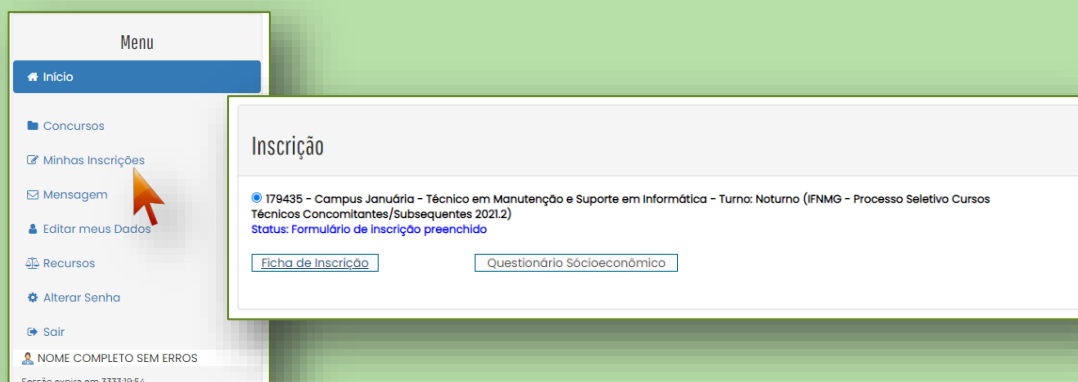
Menu

Início

Concursos

Minhas Inscrições

Mensagem

Editar meus Dados

Recursos

Alterar Senha

Sair

NOME COMPLETO SEM ERROS

Sessão expira em 3333:19:54

Inscrição

179435 - Campus Januária - Técnico em Manutenção e Suporte em Informática - Turno: Noturno (IFNMG - Processo Seletivo Cursos Técnicos Concomitantes/Subsequentes 2021.2)

Status: Formulário de inscrição preenchido

Ficha de Inscrição

Questionário Sócioeconômico